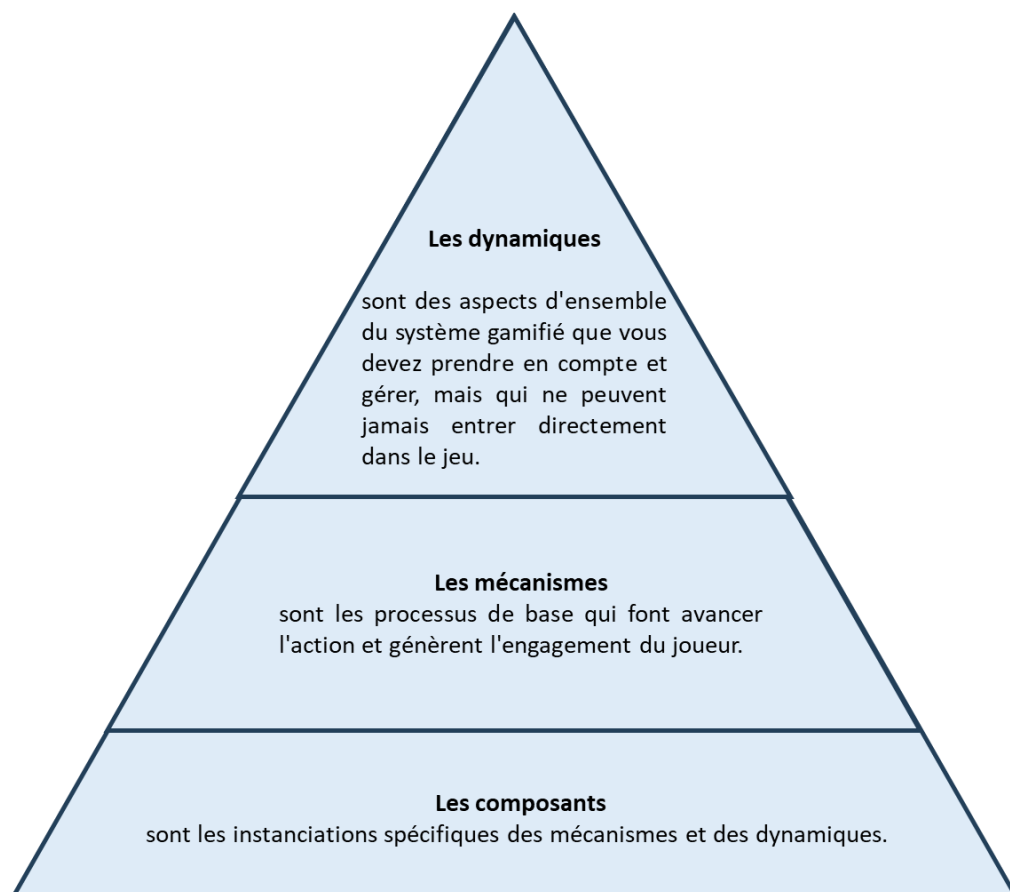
Les dynamiques

sont des aspects d'ensemble du système gamifié que vous devez prendre en compte et gérer, mais qui ne peuvent jamais entrer directement dans le jeu.

Les mécanismes
sont les processus de base qui font avancer l'action et génèrent l'engagement du joueur.

Les composants
sont les instanciations spécifiques des mécanismes et des dynamiques.